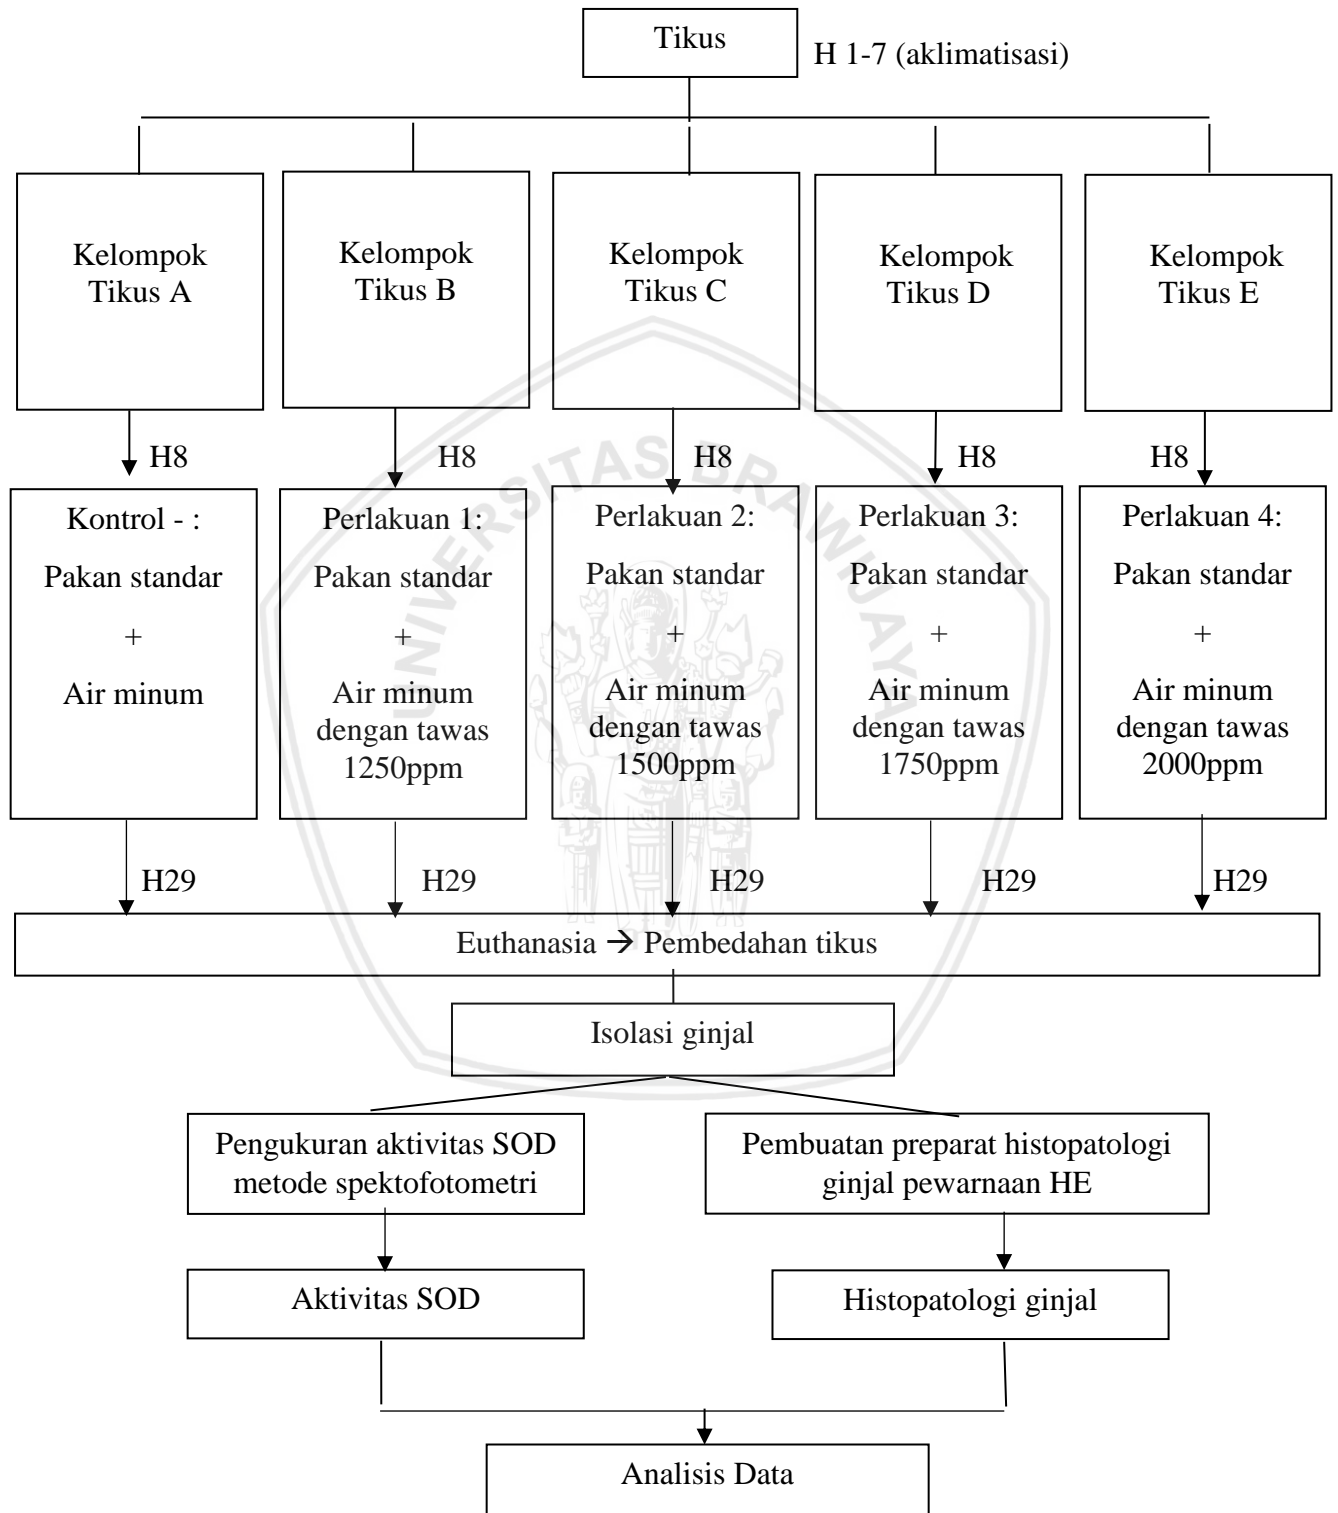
Tikus

H 1-7 (aklimatisasi)

Kelompok Tikus A

Kelompok Tikus B

Kelompok Tikus C

Kelompok Tikus D

Kelompok Tikus E

H8

H8

H8

H8

H8

Kontrol - :

Pakan standar

+

Air minum

Perlakuan 1:

Pakan standar

+

Air minum dengan tawas 1250ppm

Perlakuan 2:

Pakan standar

+

Air minum dengan tawas 1500ppm

Perlakuan 3:

Pakan standar

+

Air minum dengan tawas 1750ppm

Perlakuan 4:

Pakan standar

+

Air minum dengan tawas 2000ppm

H29

H29

H29

H29

H29

Euthanasia → Pembedahan tikus

Isolasi ginjal

Pengukuran aktivitas SOD metode spektofotometri

Pembuatan preparat histopatologi ginjal pewarnaan HE

Aktivitas SOD

Histopatologi ginjal

Analisis Data

UNIVERSITAS BRAWIJAYA